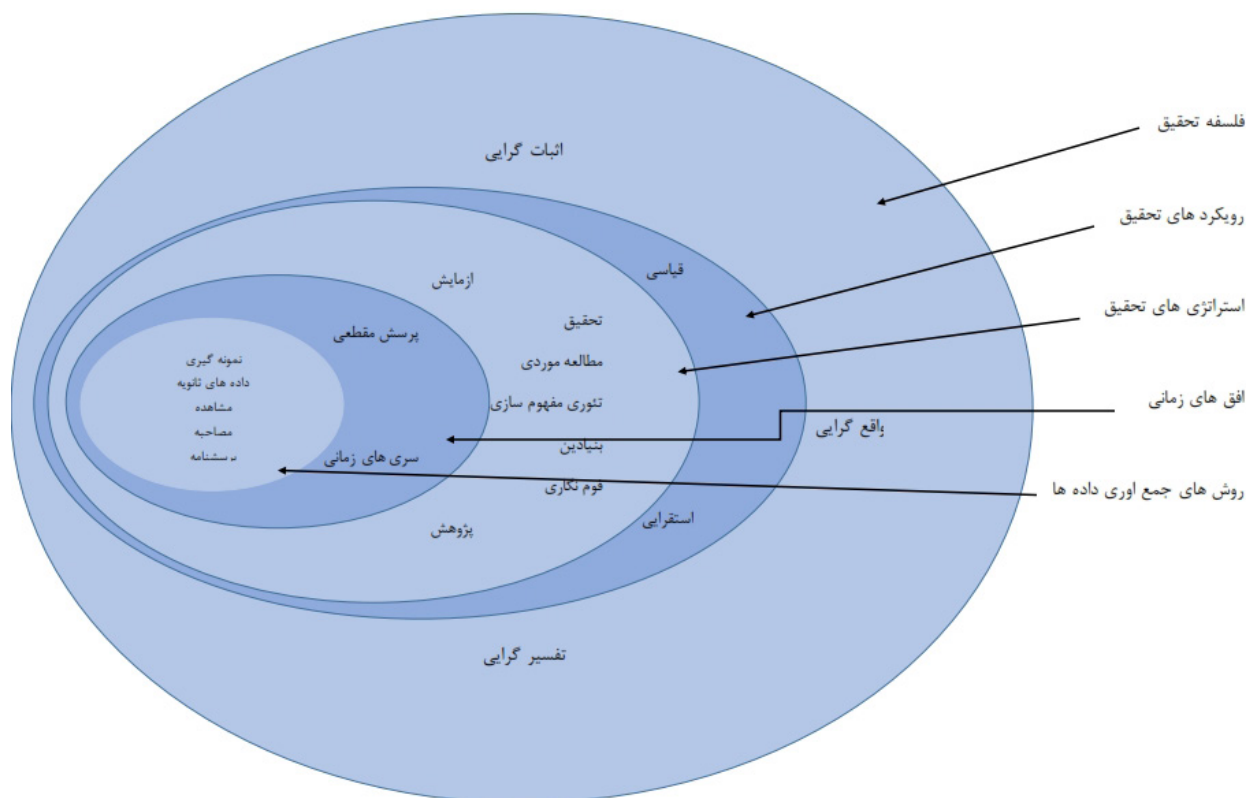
اثبات گرایی

فلسفه تحقیق

رویکرد های تحقیق

قیاسی

ازمایش

استراتژی های تحقیق

پرسش مقطعی

تحقیق

نمونه گیری
داده های ثانویه
مشاهده
مصاحبه
پرسشنامه

مطالعه موردی

تئوری مفهوم سازی بنیادین

افق های زمانی

واقع گرایی

سری های زمانی

قوم نگاری

روش های جمع اوری داده ها

استقرایی

پژوهش

تفسیر گرایی